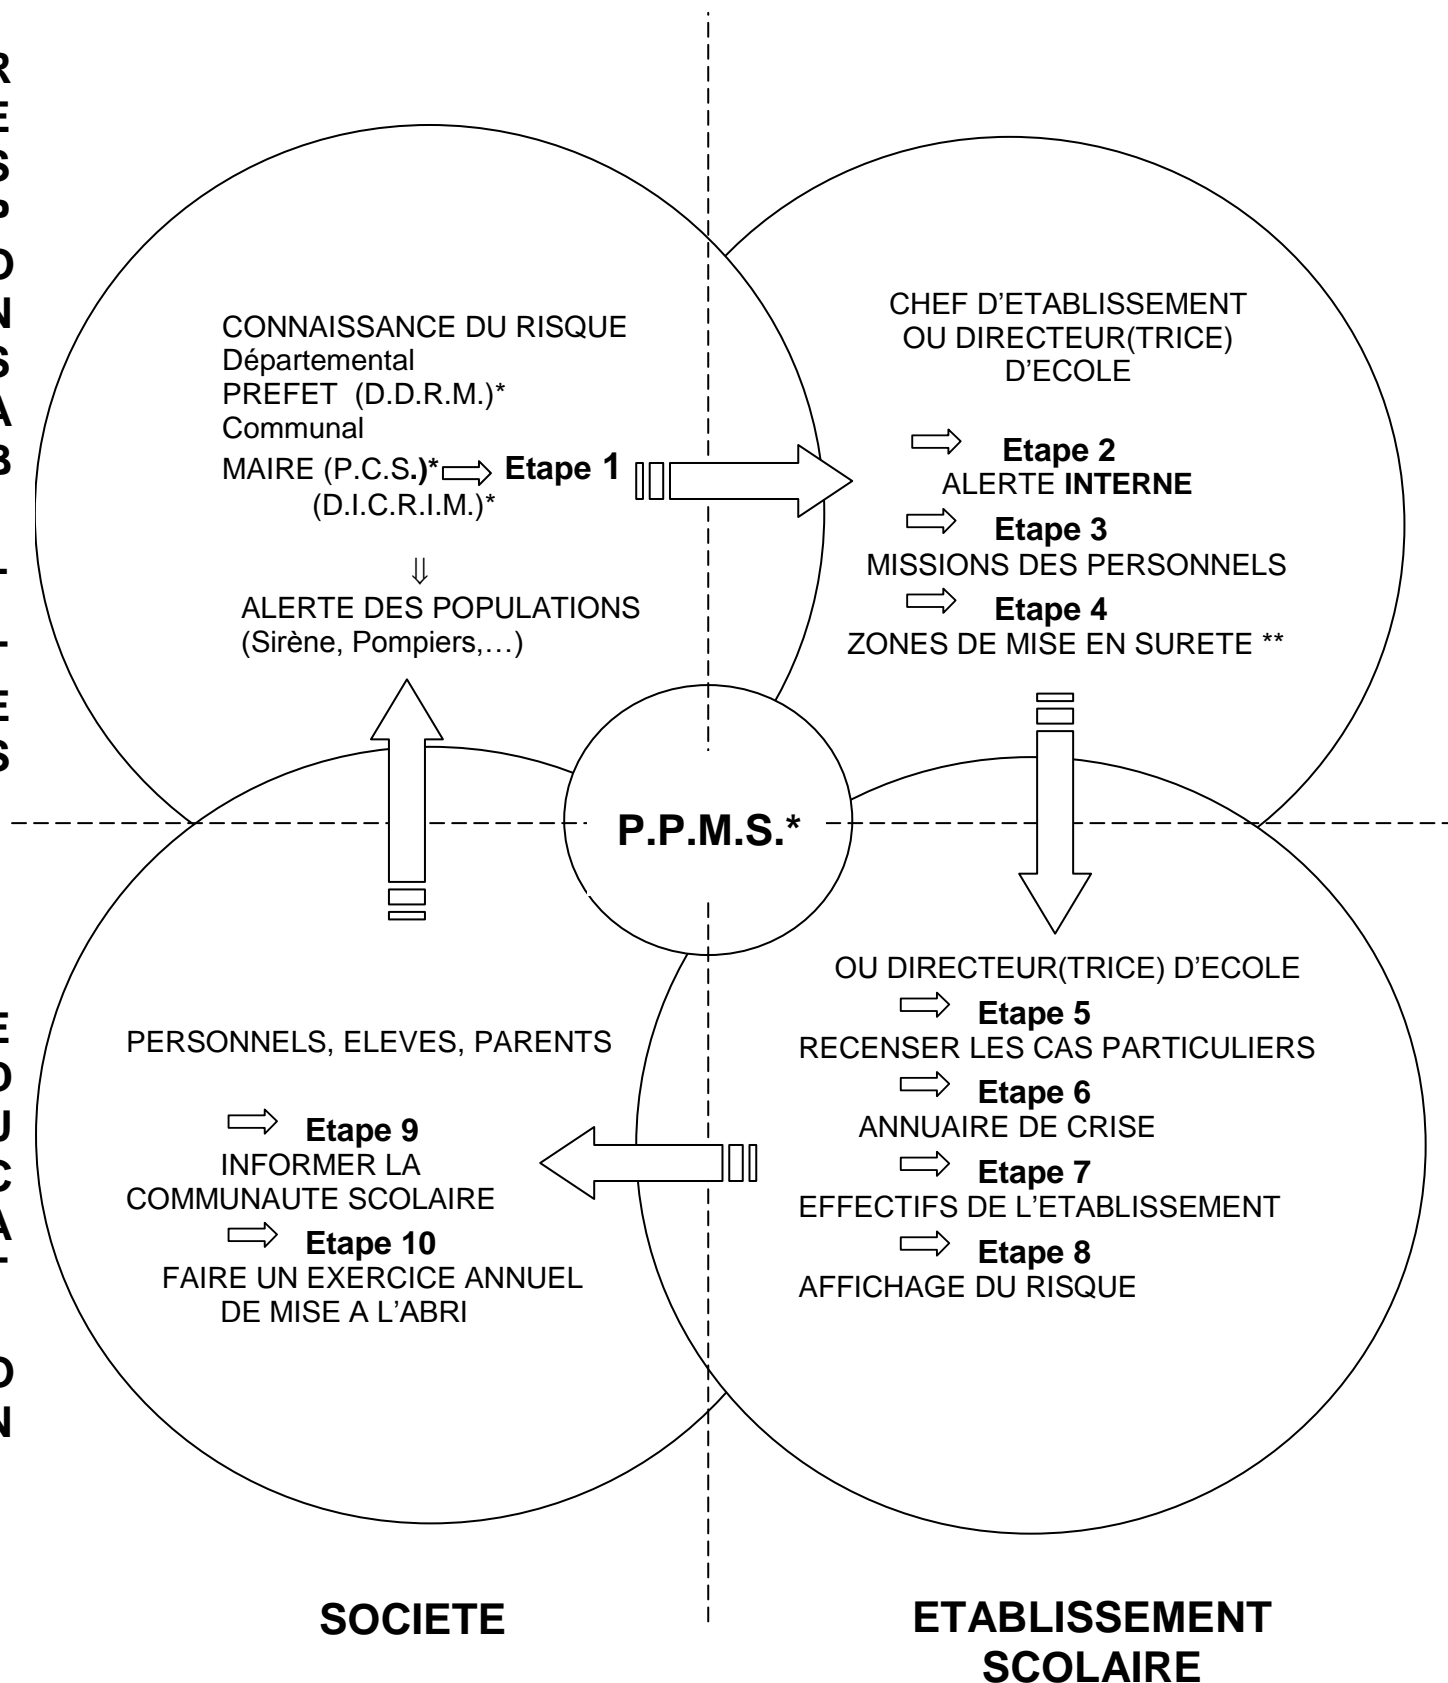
R
E
S
P
O
N
S
A
B
I
L
I
T
E
S

CONNAISSANCE DU RISQUE
Départemental
PREFET (D.D.R.M.)*
Communal
MAIRE (P.C.S.)* ⟹ Etape 1
(D.I.C.R.I.M.)*

⇓
ALERTE DES POPULATIONS
(Sirène, Pompiers,…)

CHEF D'ETABLISSEMENT
OU DIRECTEUR(TRICE)
D'ECOLE

⟹ Etape 2
ALERTE INTERNE
⟹ Etape 3
MISSIONS DES PERSONNELS
⟹ Etape 4
ZONES DE MISE EN SURETE **

P.P.M.S.*

E
D
U
C
A
T
I
O
N

PERSONNELS, ELEVES, PARENTS

⟹ Etape 9
INFORMER LA
COMMUNAUTE SCOLAIRE
⟹ Etape 10
FAIRE UN EXERCICE ANNUEL
DE MISE A L'ABRI

OU DIRECTEUR(TRICE) D'ECOLE
⟹ Etape 5
RECENSER LES CAS PARTICULIERS
⟹ Etape 6
ANNUAIRE DE CRISE
⟹ Etape 7
EFFECTIFS DE L'ETABLISSEMENT
⟹ Etape 8
AFFICHAGE DU RISQUE

SOCIETE

ETABLISSEMENT
SCOLAIRE